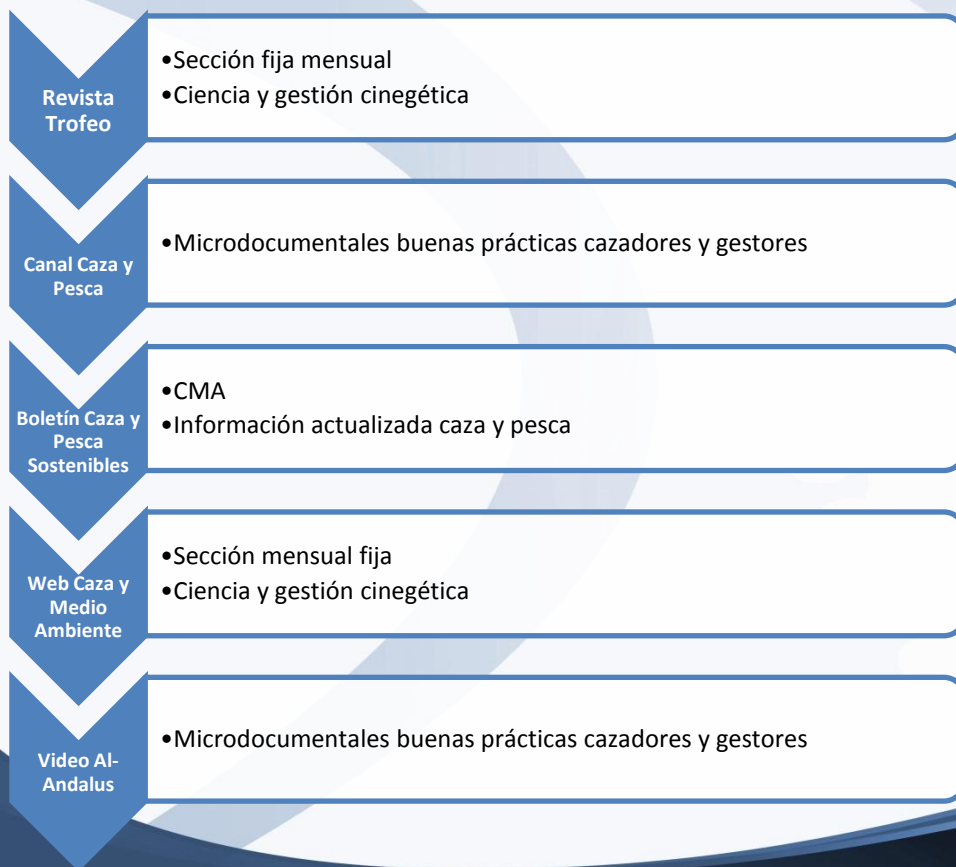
Revista Trofeo

•Sección fija mensual
•Ciencia y gestión cinegética

Canal Caza y Pesca

•Microdocumentales buenas prácticas cazadores y gestores

Boletín Caza y Pesca Sostenibles

•CMA
•Información actualizada caza y pesca

Web Caza y Medio Ambiente

•Sección mensual fija
•Ciencia y gestión cinegética

Video Al-Andalus

•Microdocumentales buenas prácticas cazadores y gestores